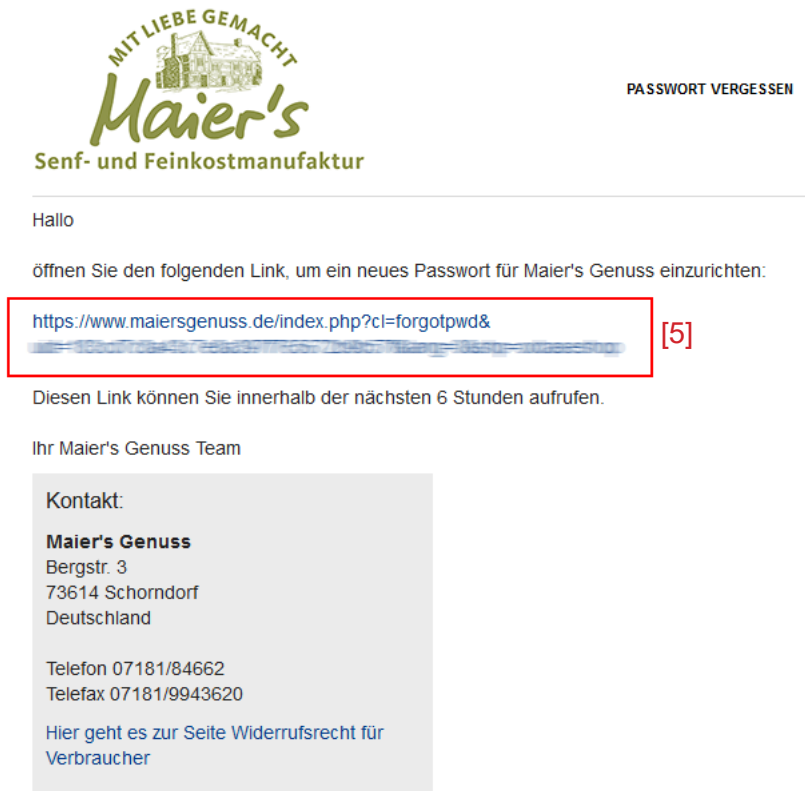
MIT LIEBE GEMACHT
Maier's
Senf- und Feinkostmanufaktur

PASSWORT VERGESSEN

Hallo

öffnen Sie den folgenden Link, um ein neues Passwort für Maier's Genuss einzurichten:

https://www.maiersgenuss.de/index.php?cl=forgotpwd&
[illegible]

[5]

Diesen Link können Sie innerhalb der nächsten 6 Stunden aufrufen.

Ihr Maier's Genuss Team

Kontakt:

**Maier's Genuss**
Bergstr. 3
73614 Schorndorf
Deutschland

Telefon 07181/84662
Telefax 07181/9943620

Hier geht es zur Seite Widerrufsrecht für Verbraucher